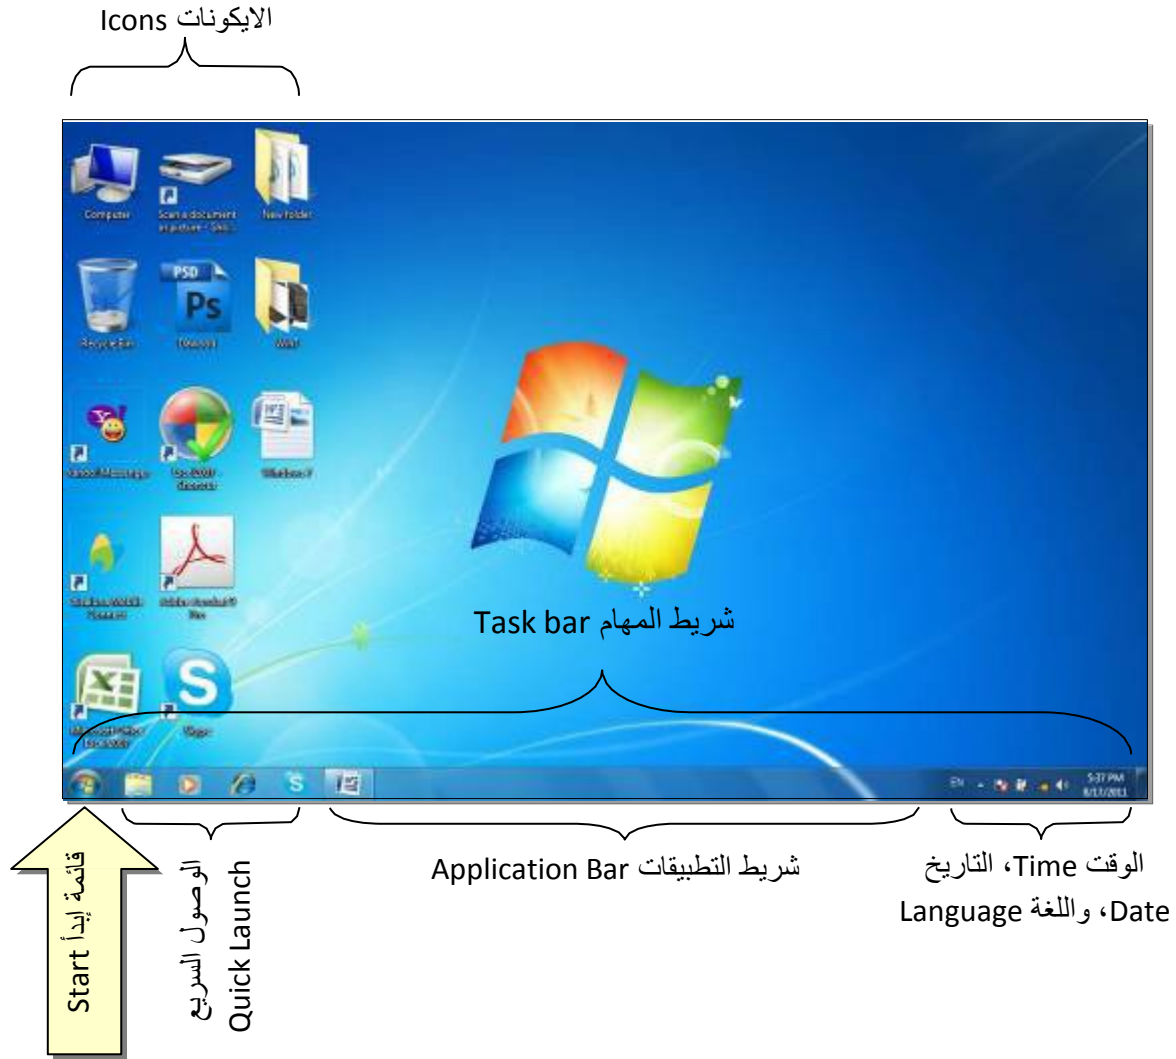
الايكونات Icons

Computer
Scan a document or picture - Shi...
New folder
Recycle Bin
PSD
Ps
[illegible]
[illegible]
Yahoo! Messenger
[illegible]
Windows 7
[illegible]
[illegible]
Microsoft Office Excel 2007
Skype

شريط المهام Task bar

EN
5:37 PM
8/17/2011

قائمة إبدأ Start

الوصول السريع Quick Launch

شريط التطبيقات Application Bar

الوقت Time، التاريخ Date، واللغة Language